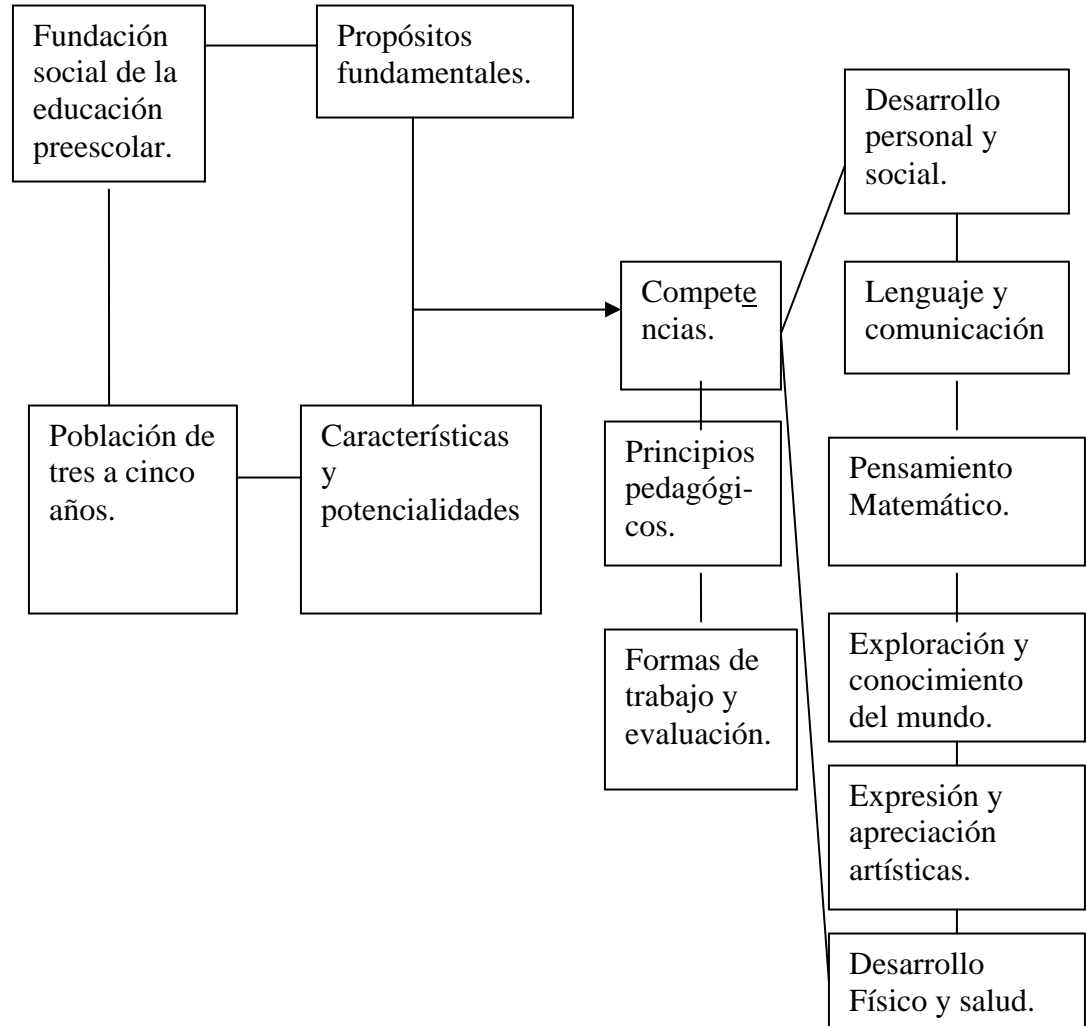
Fundación social de la educación preescolar.

Propósitos fundamentales.

Población de tres a cinco años.

Características y potencialidades

Competencias.

Principios pedagógicos.

Formas de trabajo y evaluación.

Desarrollo personal y social.

Lenguaje y comunicación

Pensamiento Matemático.

Exploración y conocimiento del mundo.

Expresión y apreciación artísticas.

Desarrollo Físico y salud.